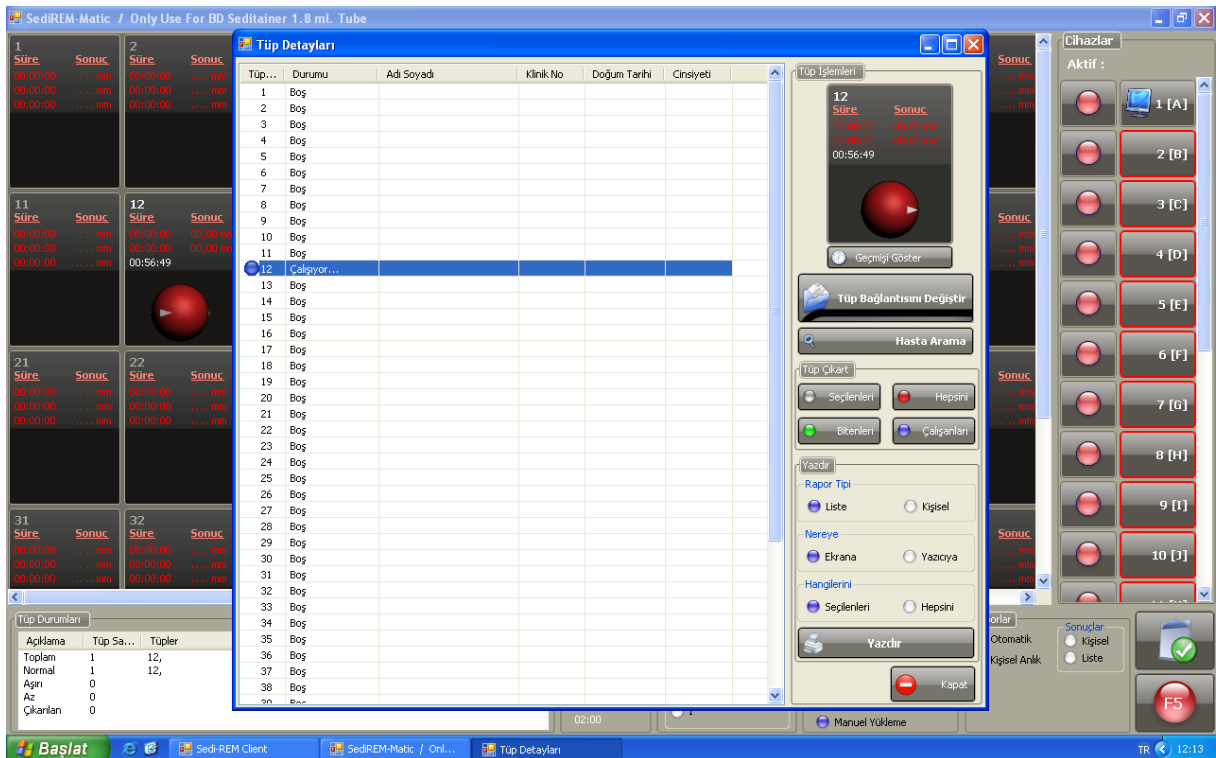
SediREM-Matic / Only Use For BD Seditainer 1.8 ml. Tube

1
Süre Sonuç
00:00:00 ... mm
00:00:00 ... mm
00:00:00 ... mm

2
Süre Sonuç
00:00:00 ... mm
00:00:00 ... mm
00:00:00 ... mm

11
Süre Sonuç
00:00:00 ... mm
00:00:00 ... mm
00:00:00 ... mm

12
Süre Sonuç
00:00:00 00,00 mm
00:00:00 00,00 mm
00:56:49

21
Süre Sonuç
00:00:00 ... mm
00:00:00 ... mm
00:00:00 ... mm

22
Süre Sonuç
00:00:00 ... mm
00:00:00 ... mm
00:00:00 ... mm

31
Süre Sonuç
00:00:00 ... mm
00:00:00 ... mm
00:00:00 ... mm

32
Süre Sonuç
00:00:00 ... mm
00:00:00 ... mm
00:00:00 ... mm

Tüp Detayları

| Tüp... | Durumu | Adı Soyadı | Klinik No | Doğum Tarihi | Cinsiyeti |
|---|---|---|---|---|---|
| 1 | Boş | | | | |
| 2 | Boş | | | | |
| 3 | Boş | | | | |
| 4 | Boş | | | | |
| 5 | Boş | | | | |
| 6 | Boş | | | | |
| 7 | Boş | | | | |
| 8 | Boş | | | | |
| 9 | Boş | | | | |
| 10 | Boş | | | | |
| 11 | Boş | | | | |
| 12 | Çalışıyor... | | | | |
| 13 | Boş | | | | |
| 14 | Boş | | | | |
| 15 | Boş | | | | |
| 16 | Boş | | | | |
| 17 | Boş | | | | |
| 18 | Boş | | | | |
| 19 | Boş | | | | |
| 20 | Boş | | | | |
| 21 | Boş | | | | |
| 22 | Boş | | | | |
| 23 | Boş | | | | |
| 24 | Boş | | | | |
| 25 | Boş | | | | |
| 26 | Boş | | | | |
| 27 | Boş | | | | |
| 28 | Boş | | | | |
| 29 | Boş | | | | |
| 30 | Boş | | | | |
| 31 | Boş | | | | |
| 32 | Boş | | | | |
| 33 | Boş | | | | |
| 34 | Boş | | | | |
| 35 | Boş | | | | |
| 36 | Boş | | | | |
| 37 | Boş | | | | |
| 38 | Boş | | | | |
| 39 | Boş | | | | |

Tüp İşlemleri
12
Süre Sonuç
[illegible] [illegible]
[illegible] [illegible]
00:56:49
Geçmişi Göster
Tüp Bağlantısını Değiştir
Hasta Arama
Tüp Çıkart
Seçilenleri Hepsini
Bitenleri Çalışanları
Yazdır
Rapor Tipi
Liste Kişisel
Nereye
Ekrana Yazıcıya
Hangilerini
Seçilenleri Hepsini
Yazdır
Kapat

Sonuç
... mm
... mm
... mm
Sonuç
... mm
... mm
... mm
Sonuç
... mm
... mm
... mm
Sonuç
... mm
... mm
... mm

Cihazlar
Aktif :
1 [A]
2 [B]
3 [C]
4 [D]
5 [E]
6 [F]
7 [G]
8 [H]
9 [I]
10 [J]

Tüp Durumları
| Açıklama | Tüp Sa... | Tüpler |
|---|---|---|
| Toplam | 1 | 12, |
| Normal | 1 | 12, |
| Aşırı | 0 | |
| Az | 0 | |
| Çıkarılan | 0 | |

02:00
Manuel Yükleme
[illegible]orlar
Otomatik
Kişisel Anlık
Sonuçlar
Kişisel
Liste
F5

Başlat
Sedi-REM Client
SediREM-Matic / Onl...
Tüp Detayları
TR 12:13